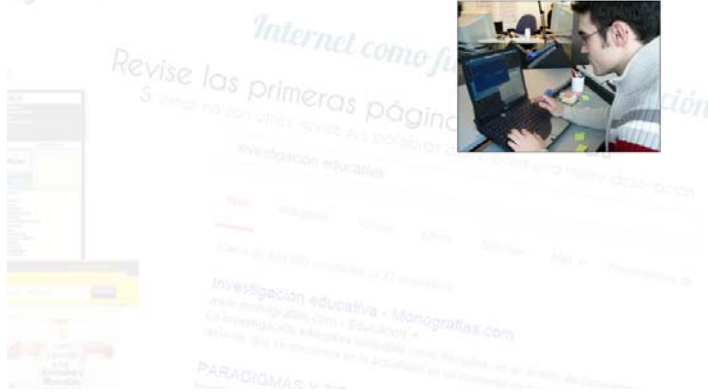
Internet como fu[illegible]

Revise las primeras págin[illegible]ción

Si estas no son útiles, revise sus palabras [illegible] para una mejor descripción

Investigación educativa

Web Imágenes Videos Libros Noticias Más Herramientas de

Cerca de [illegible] resultados ([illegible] segundos)

Investigación educativa - Monografias.com

www.monografias.com › Educación

La investigación educativa entendida como disciplina, es un ámbito de conocimiento reciente, que se encuentra en la actualidad en un momento de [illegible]

PARADIGMAS Y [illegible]